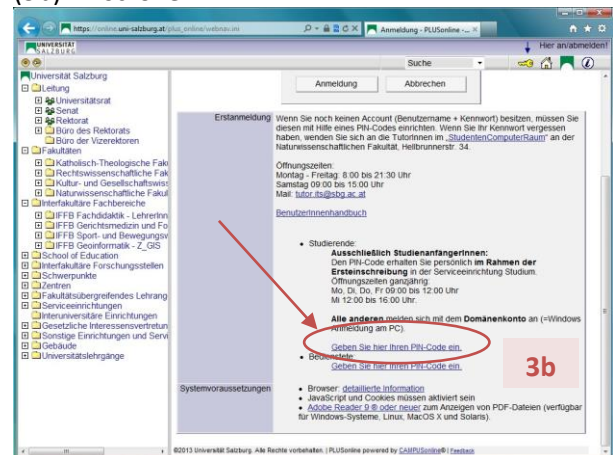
https://online.uni-salzburg.at/plus_online/webnav.ini

Anmeldung - PLUSonline - ...

UNIVERSITÄT SALZBURG

Hier an/abmelden!

Suche

Universität Salzburg
Leitung
Universitätsrat
Senat
Rektorat
Büro des Rektorats
Büro der Vizerektoren
Fakultäten
Katholisch-Theologische Faku
Rechtswissenschaftliche Fak
Kultur- und Gesellschaftswiss
Naturwissenschaftliche Fakul
Interfakultäre Fachbereiche
IFFB Fachdidaktik - LehrerInn
IFFB Gerichtsmedizin und Fo
IFFB Sport- und Bewegungsw
IFFB Geoinformatik - Z_GIS
School of Education
Interfakultäre Forschungsstellen
Schwerpunkte
Zentren
Fakultätsübergreifendes Lehrang
Serviceeinrichtungen
Interuniversitäre Einrichtungen
Gesetzliche Interessensvertretun
Sonstige Einrichtungen und Servi
Gebäude
Universitätslehrgänge

Anmeldung | Abbrechen

Erstanmeldung

Wenn Sie noch keinen Account (Benutzername + Kennwort) besitzen, müssen Sie diesen mit Hilfe eines PIN-Codes einrichten. Wenn Sie Ihr Kennwort vergessen haben, wenden Sie sich an die TutorInnen im „StudentenComputerRaum" an der Naturwissenschaftlichen Fakultät, Hellbrunnerstr. 34.

Öffnungszeiten:
Montag - Freitag: 8:00 bis 21:30 Uhr
Samstag 09:00 bis 15:00 Uhr
Mail: tutor.its@sbg.ac.at

BenutzerInnenhandbuch

• Studierende:
**Ausschließlich StudienanfängerInnen:**
Den PIN-Code erhalten Sie persönlich **im Rahmen der Ersteinschreibung** in der Serviceeinrichtung Studium.
Öffnungszeiten ganzjährig:
Mo, Di, Do, Fr 09:00 bis 12:00 Uhr
Mi 12:00 bis 16:00 Uhr.

**Alle anderen** melden sich mit dem **Domänenkonto** an (=Windows Anmeldung am PC).

Geben Sie hier Ihren PIN-Code ein.

• Bedienstete:
Geben Sie hier Ihren PIN-Code ein.

3b

Systemvoraussetzungen

• Browser: detaillierte Information
• JavaScript und Cookies müssen aktiviert sein
• Adobe Reader 9 ® oder neuer zum Anzeigen von PDF-Dateien (verfügbar für Windows-Systeme, Linux, MacOS X und Solaris).

©2013 Universität Salzburg. Alle Rechte vorbehalten. | PLUSonline powered by CAMPUSonline® | Feedback